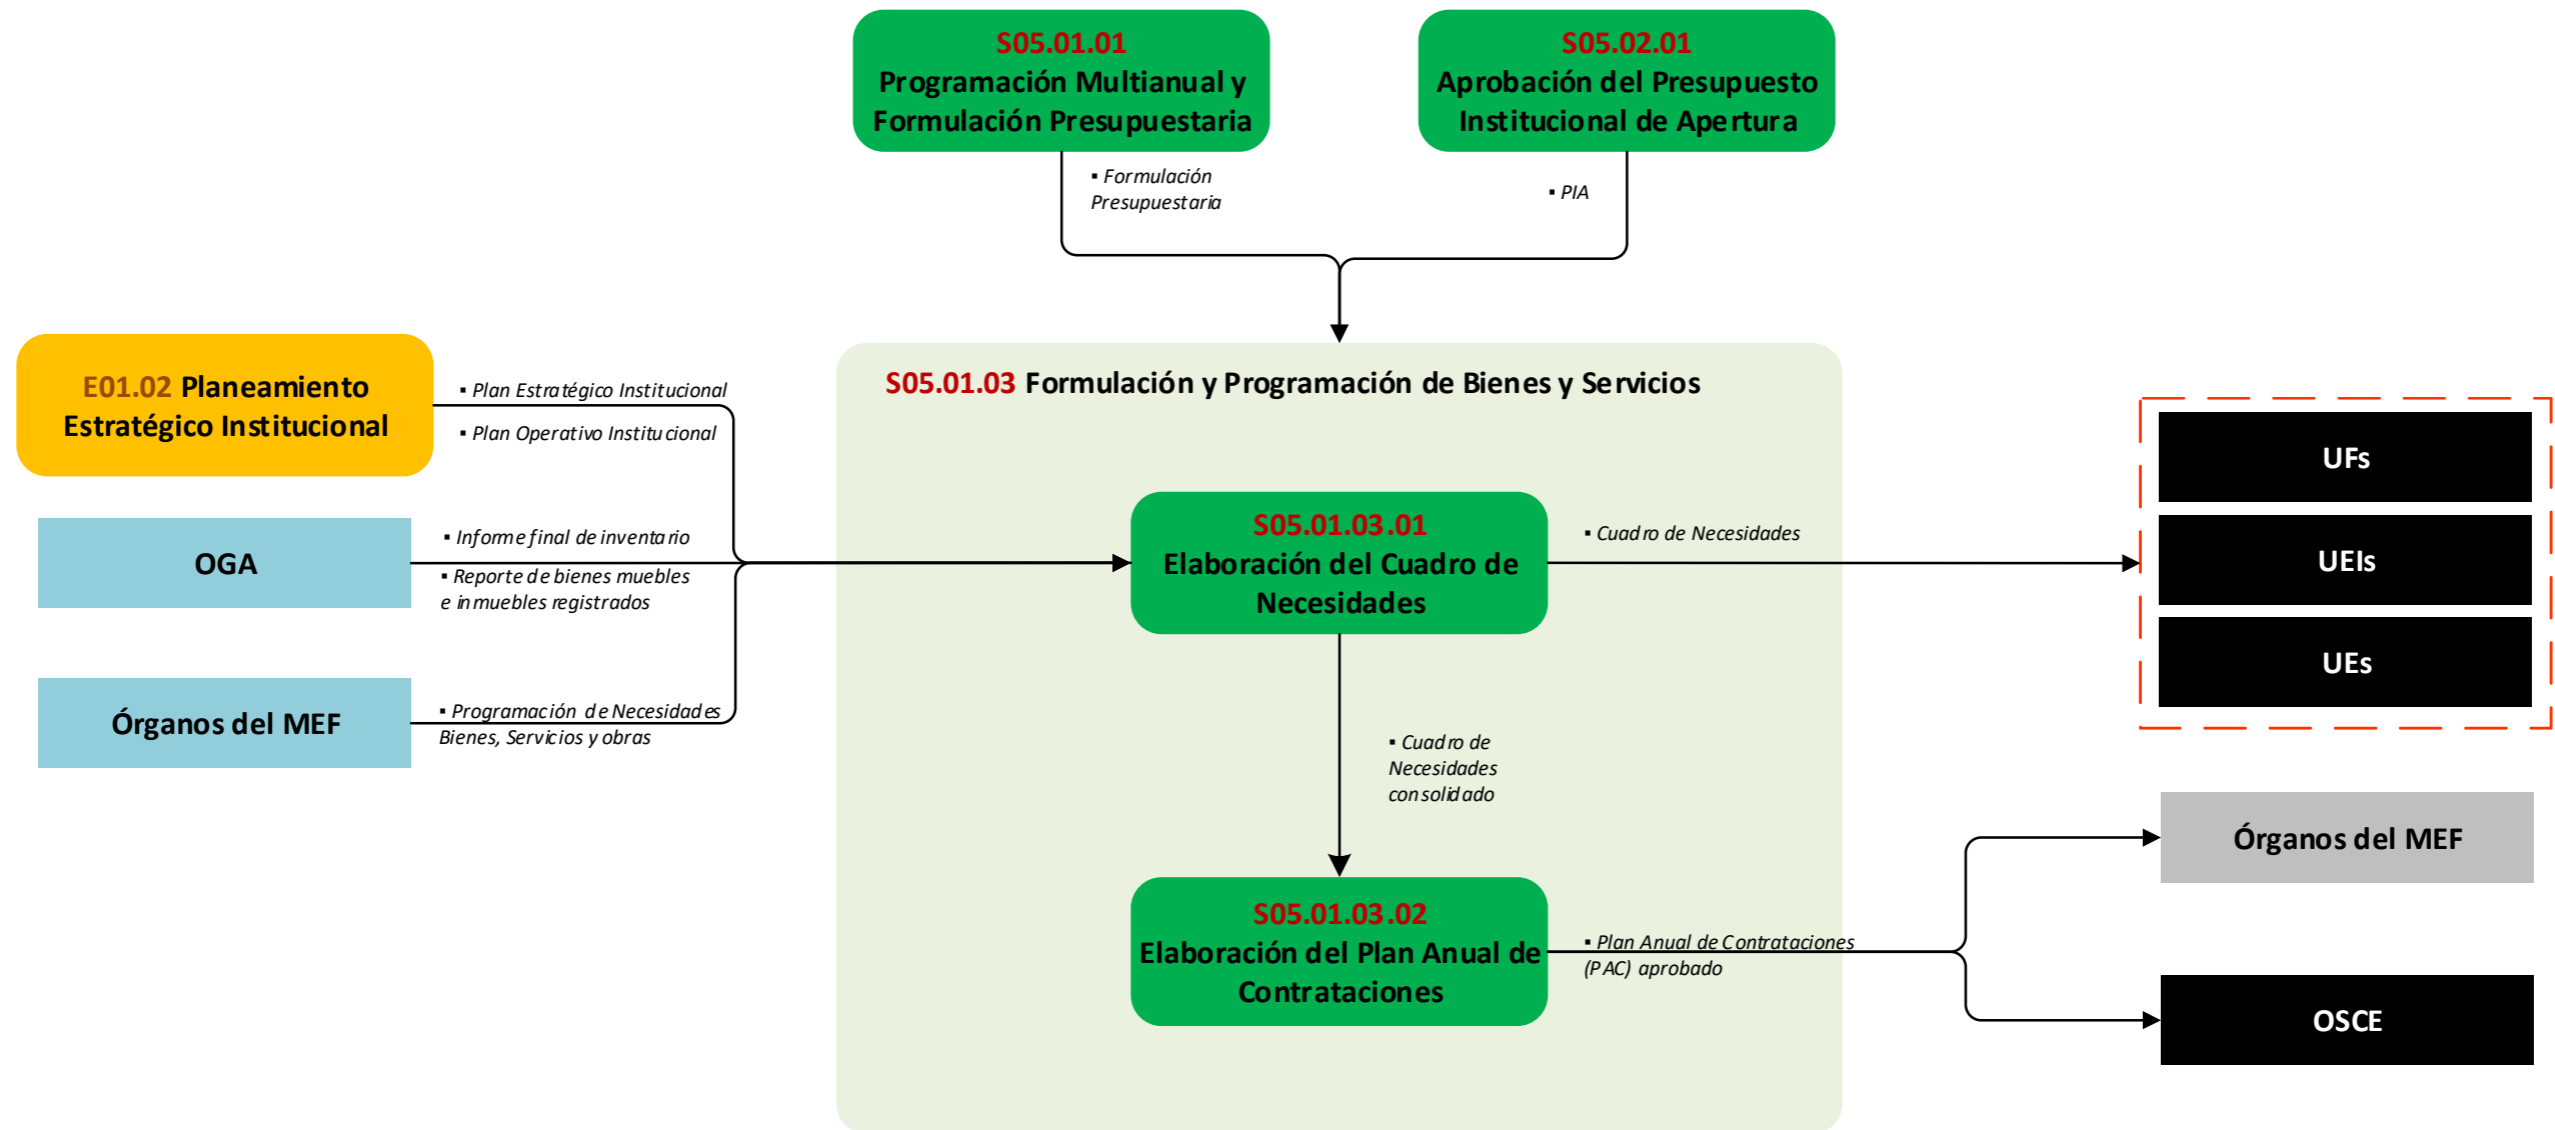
S05.01.01
Programación Multianual y Formulación Presupuestaria

S05.02.01
Aprobación del Presupuesto Institucional de Apertura

▪ Formulación Presupuestaria

▪ PIA

E01.02 Planeamiento Estratégico Institucional

▪ Plan Estratégico Institucional

▪ Plan Operativo Institucional

OGA

▪ Informe final de inventario

▪ Reporte de bienes muebles e inmuebles registrados

Órganos del MEF

▪ Programación de Necesidades Bienes, Servicios y obras

S05.01.03 Formulación y Programación de Bienes y Servicios

S05.01.03.01
Elaboración del Cuadro de Necesidades

▪ Cuadro de Necesidades

UFs

UEIs

UEs

▪ Cuadro de Necesidades consolidado

S05.01.03.02
Elaboración del Plan Anual de Contrataciones

▪ Plan Anual de Contrataciones (PAC) aprobado

Órganos del MEF

OSCE